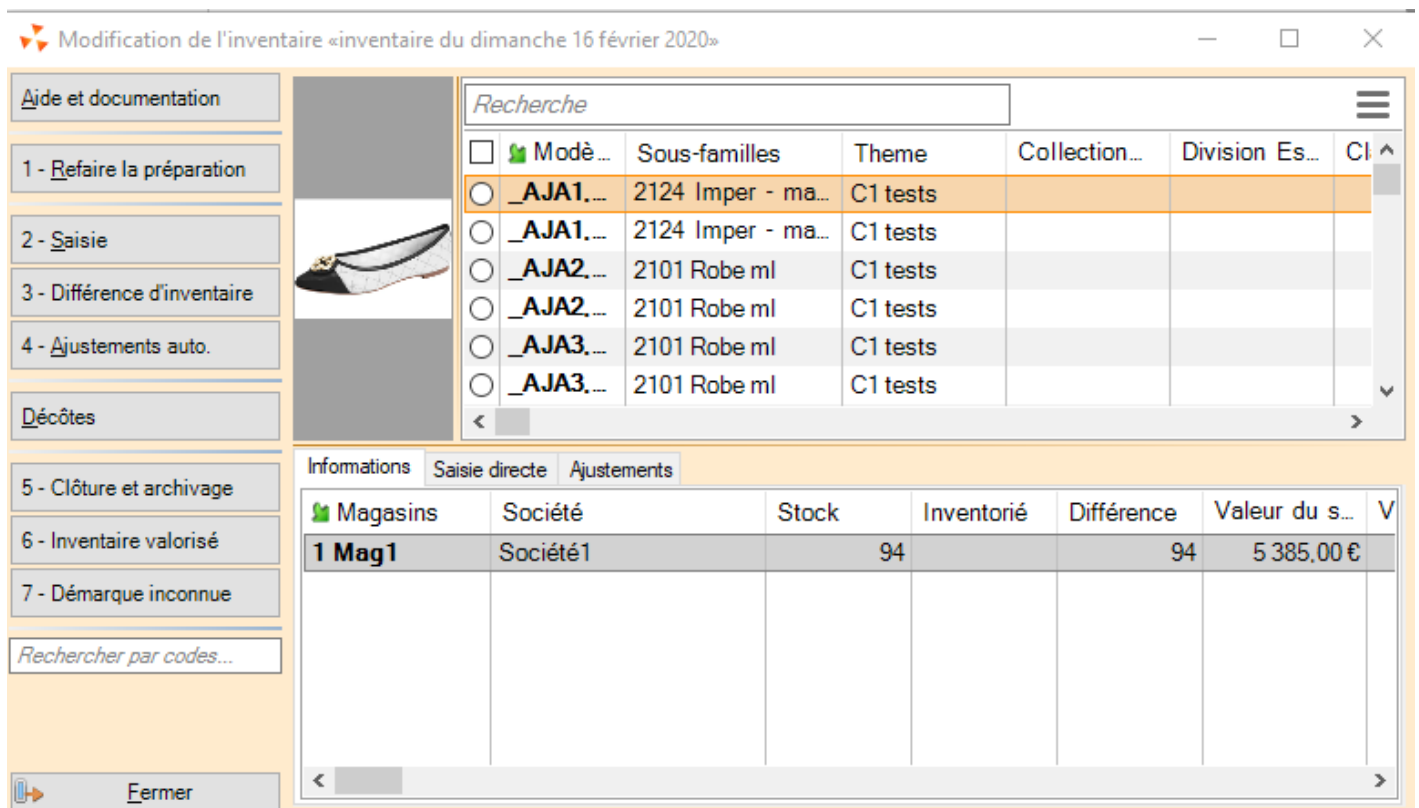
Modification de l'inventaire «inventaire du dimanche 16 février 2020»

Aide et documentation

1 - Refaire la préparation

2 - Saisie

3 - Différence d'inventaire

4 - Ajustements auto.

Décôtes

5 - Clôture et archivage

6 - Inventaire valorisé

7 - Démarque inconnue

Rechercher par codes...

Fermer

Recherche

| | Modè... | Sous-familles | Theme | Collection... | Division Es... | Cl |
|---|---|---|---|---|---|---|
| ○ | _AJA1.... | 2124 Imper - ma... | C1 tests | | | |
| ○ | _AJA1.... | 2124 Imper - ma... | C1 tests | | | |
| ○ | _AJA2.... | 2101 Robe ml | C1 tests | | | |
| ○ | _AJA2.... | 2101 Robe ml | C1 tests | | | |
| ○ | _AJA3.... | 2101 Robe ml | C1 tests | | | |
| ○ | _AJA3.... | 2101 Robe ml | C1 tests | | | |

Informations | Saisie directe | Ajustements

| Magasins | Société | Stock | Inventorié | Différence | Valeur du s... | V |
|---|---|---|---|---|---|---|
| 1 Mag1 | Société1 | 94 | | 94 | 5 385,00 € | |